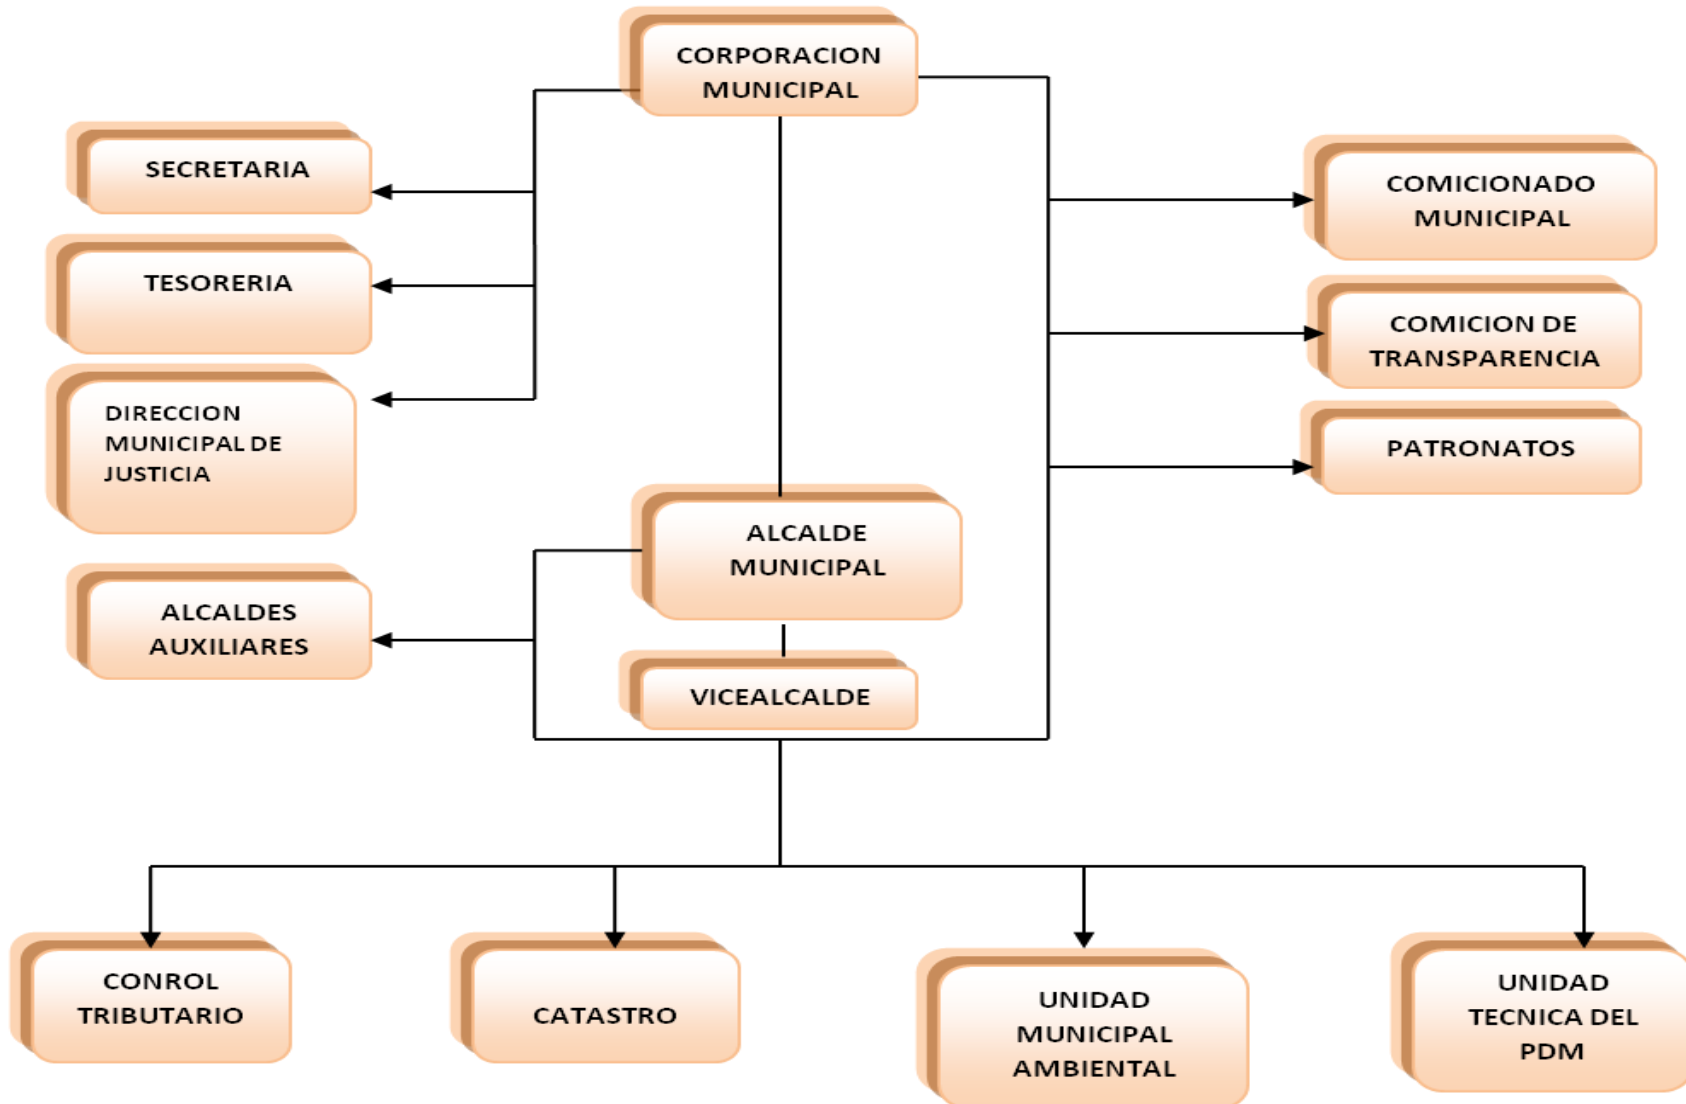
CORPORACION MUNICIPAL

SECRETARIA

TESORERIA

DIRECCION MUNICIPAL DE JUSTICIA

COMICIONADO MUNICIPAL

COMICION DE TRANSPARENCIA

PATRONATOS

ALCALDE MUNICIPAL

ALCALDES AUXILIARES

VICEALCALDE

CONROL TRIBUTARIO

CATASTRO

UNIDAD MUNICIPAL AMBIENTAL

UNIDAD TECNICA DEL PDM